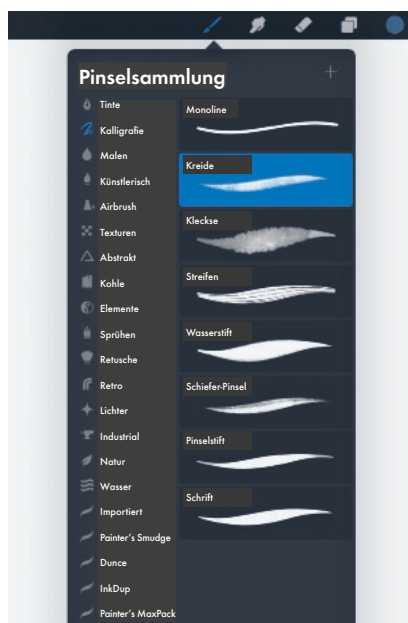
Pinselsammlung

+

Tinte
Kalligrafie
Malen
Künstlerisch
Airbrush
Texturen
Abstrakt
Kohle
Elemente
Sprühen
Retusche
Retro
Lichter
Industrial
Natur
Wasser
Importiert
Painter's Smudge
Dunce
InkDup
Painter's MaxPack

Monoline
Kreide
Kleckse
Streifen
Wasserstift
Schiefer-Pinsel
Pinselstift
Schrift